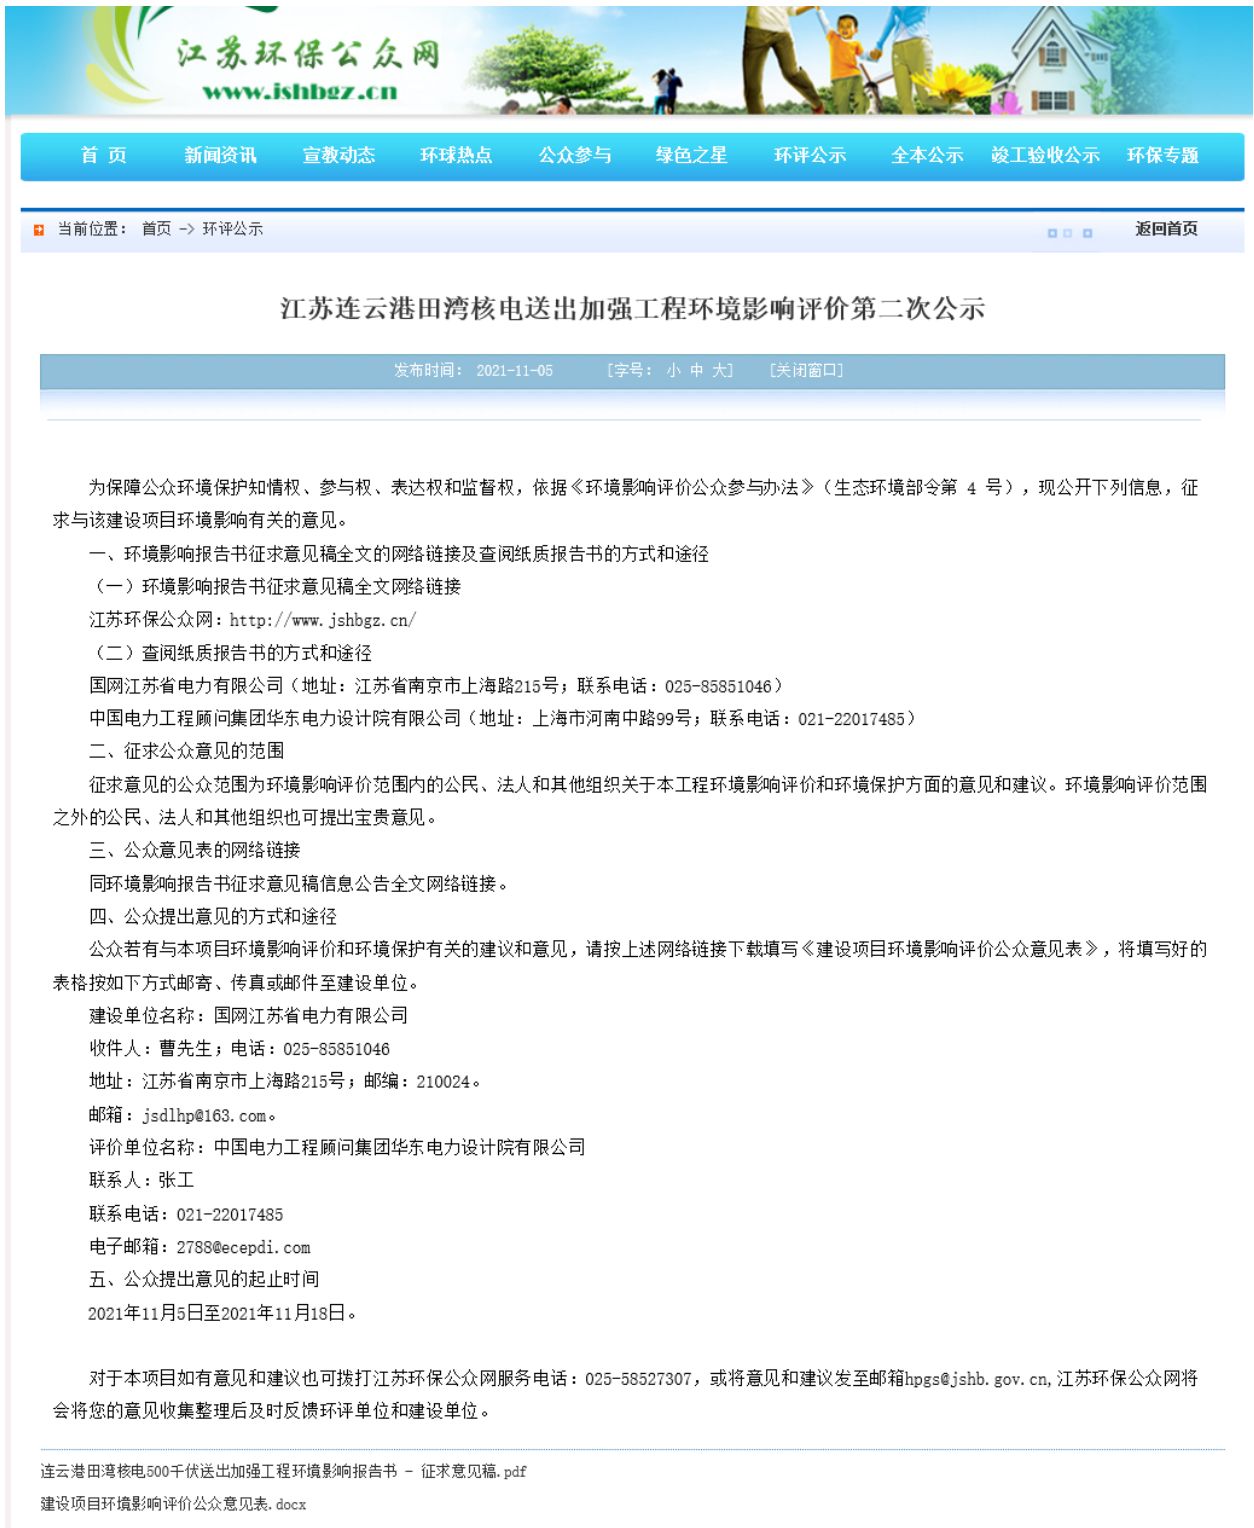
江苏环保公众网
www.jshbgz.cn

首 页 新闻资讯 宣教动态 环球热点 公众参与 绿色之星 环评公示 全本公示 竣工验收公示 环保专题

当前位置： 首页 -> 环评公示

返回首页

江苏连云港田湾核电送出加强工程环境影响评价第二次公示

发布时间： 2021-11-05 [字号： 小 中 大] [关闭窗口]

为保障公众环境保护知情权、参与权、表达权和监督权，依据《环境影响评价公众参与办法》（生态环境部令第 4 号），现公开下列信息，征求与该建设项目环境影响有关的意见。

一、环境影响报告书征求意见稿全文的网络链接及查阅纸质报告书的方式和途径

（一）环境影响报告书征求意见稿全文网络链接

江苏环保公众网：http://www.jshbgz.cn/

（二）查阅纸质报告书的方式和途径

国网江苏省电力有限公司（地址：江苏省南京市上海路215号；联系电话：025-85851046）

中国电力工程顾问集团华东电力设计院有限公司（地址：上海市河南中路99号；联系电话：021-22017485）

二、征求公众意见的范围

征求意见的公众范围为环境影响评价范围内的公民、法人和其他组织关于本工程环境影响评价和环境保护方面的意见和建议。环境影响评价范围之外的公民、法人和其他组织也可提出宝贵意见。

三、公众意见表的网络链接

同环境影响报告书征求意见稿信息公告全文网络链接。

四、公众提出意见的方式和途径

公众若有与本项目环境影响评价和环境保护有关的建议和意见，请按上述网络链接下载填写《建设项目环境影响评价公众意见表》，将填写好的表格按如下方式邮寄、传真或邮件至建设单位。

建设单位名称：国网江苏省电力有限公司

收件人：曹先生；电话：025-85851046

地址：江苏省南京市上海路215号；邮编：210024。

邮箱：jsdlhp@163.com。

评价单位名称：中国电力工程顾问集团华东电力设计院有限公司

联系人：张工

联系电话：021-22017485

电子邮箱：2788@ecepdi.com

五、公众提出意见的起止时间

2021年11月5日至2021年11月18日。

对于本项目如有意见和建议也可拨打江苏环保公众网服务电话：025-58527307，或将意见和建议发至邮箱hpgs@jshb.gov.cn,江苏环保公众网将会将您的意见收集整理后及时反馈环评单位和建设单位。

连云港田湾核电500千伏送出加强工程环境影响报告书 - 征求意见稿.pdf

建设项目环境影响评价公众意见表.docx